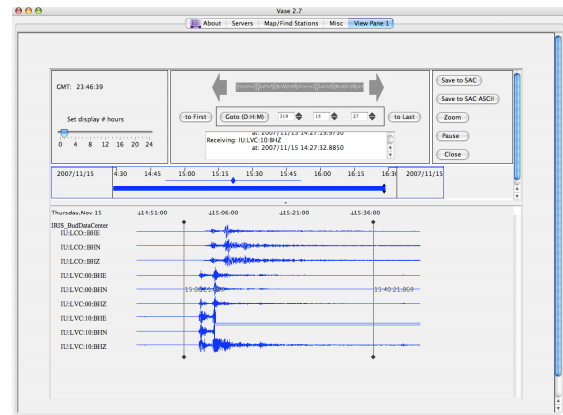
Vase 2.7

About Servers Map/Find Stations Misc View Pane 1

GMT: 23:46:39

Set display # hours

0 4 8 12 16 20 24

to First Goto (D:H:M) 319 15 27 to Last

at: 2007/11/15 14:27:19.9750
Receiving: IU:LVC:10:BHZ
at: 2007/11/15 14:27:32.8850

Save to SAC
Save to SAC ASCII
Zoom
Pause
Close

2007/11/15 14:30 14:45 15:00 15:15 15:30 15:45 16:00 16:15 16:30 2007/11/15

Thursday, Nov 15 14:51:00 15:06:00 15:21:00 15:36:00

IRIS_BudDataCenter
IU:LCO::BHE
IU:LCO::BHN
IU:LCO::BHZ
IU:LVC:00:BHE
IU:LVC:00:BHN
IU:LVC:00:BHZ
IU:LVC:10:BHE
IU:LVC:10:BHN
IU:LVC:10:BHZ

15:00:00.000
15:40:21.869